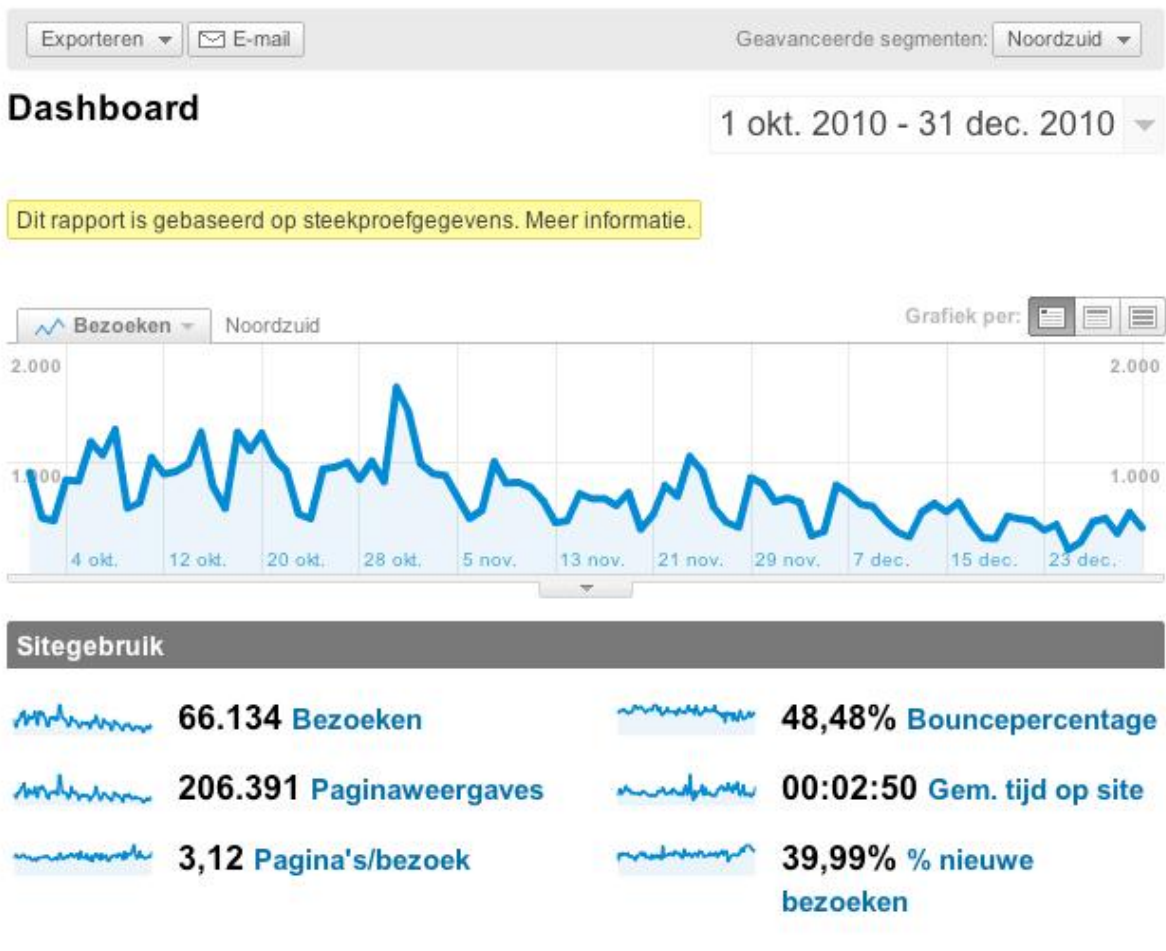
Exporteren E-mail

Geavanceerde segmenten: Noordzuid

Dashboard

1 okt. 2010 - 31 dec. 2010

Dit rapport is gebaseerd op steekproefgegevens. Meer informatie.

Bezoeken Noordzuid

Grafiek per:

2.000

1.000

2.000

1.000

4 okt. 12 okt. 20 okt. 28 okt. 5 nov. 13 nov. 21 nov. 29 nov. 7 dec. 15 dec. 23 dec.

Sitegebruik

66.134 Bezoeken

206.391 Paginaweergaves

3,12 Pagina's/bezoek

48,48% Bouncepercentage

00:02:50 Gem. tijd op site

39,99% % nieuwe bezoeken